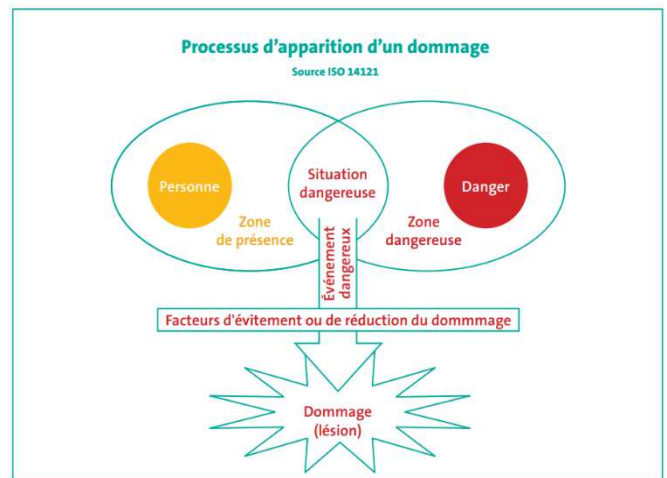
Processus d'apparition d'un dommage

Source ISO 14121

Personne

Situation dangereuse

Danger

Zone de présence

Zone dangereuse

Événement dangereux

Facteurs d'évitement ou de réduction du dommmage

Dommage (lésion)